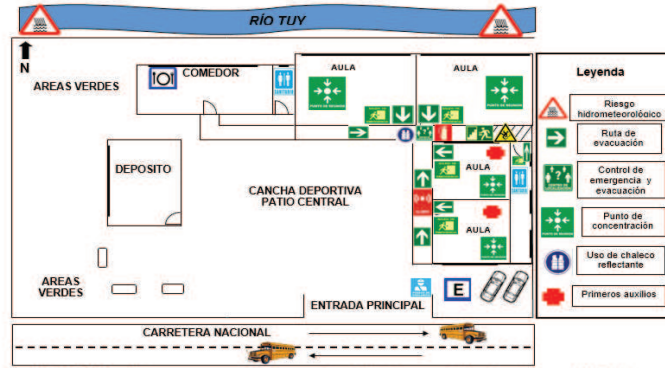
RÍO TUY

N

AREAS VERDES

COMEDOR

AULA

AULA

PUNTO DE REUNION

PUNTO DE REUNION

DEPOSITO

AULA

AULA

CANCHA DEPORTIVA
PATIO CENTRAL

AREAS VERDES

ENTRADA PRINCIPAL

E

CARRETERA NACIONAL

Leyenda

Riesgo hidrometeorolóoico

Ruta de evacuación

Control de emergencia y evacuación

Punto de concentración

Uso de chaleco reflectante

Primeros auxilios